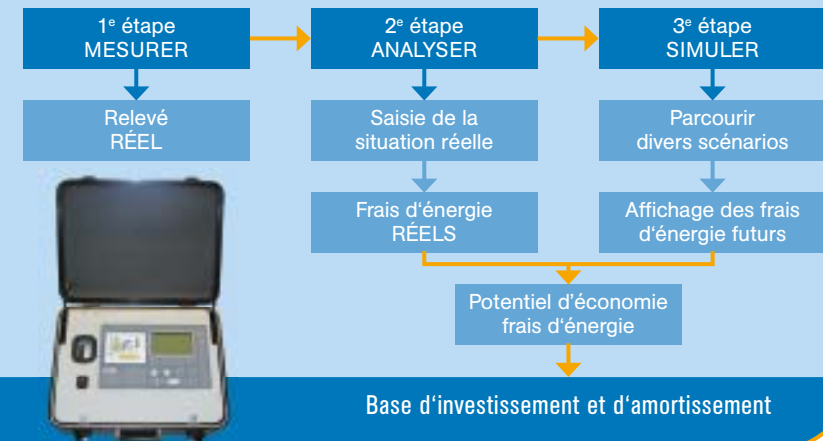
1$^{e}$ étape
MESURER

2$^{e}$ étape
ANALYSER

3$^{e}$ étape
SIMULER

Relevé
RÉEL

Saisie de la
situation réelle

Parcourir
divers scénarios

Frais d'énergie
RÉELS

Affichage des frais
d'énergie futurs

Potentiel d'économie
frais d'énergie

Base d'investissement et d'amortissement